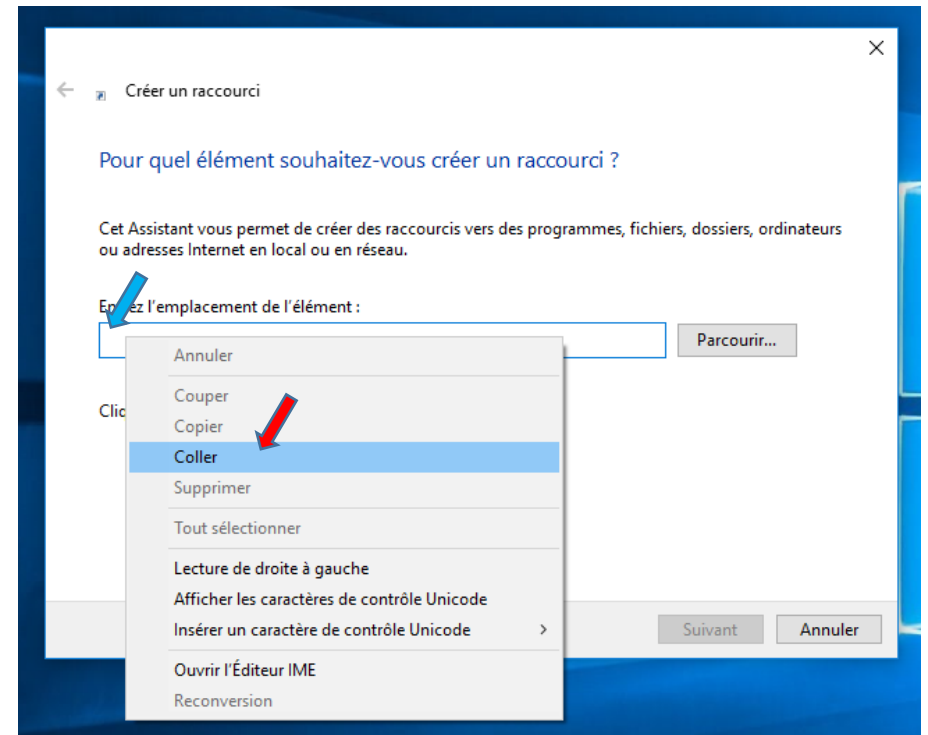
Créer un raccourci

Pour quel élément souhaitez-vous créer un raccourci ?

Cet Assistant vous permet de créer des raccourcis vers des programmes, fichiers, dossiers, ordinateurs ou adresses Internet en local ou en réseau.

En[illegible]ez l'emplacement de l'élément :

Parcourir...

Clic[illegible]

Annuler
Couper
Copier
Coller
Supprimer
Tout sélectionner
Lecture de droite à gauche
Afficher les caractères de contrôle Unicode
Insérer un caractère de contrôle Unicode
Ouvrir l'Éditeur IME
Reconversion

Suivant
Annuler